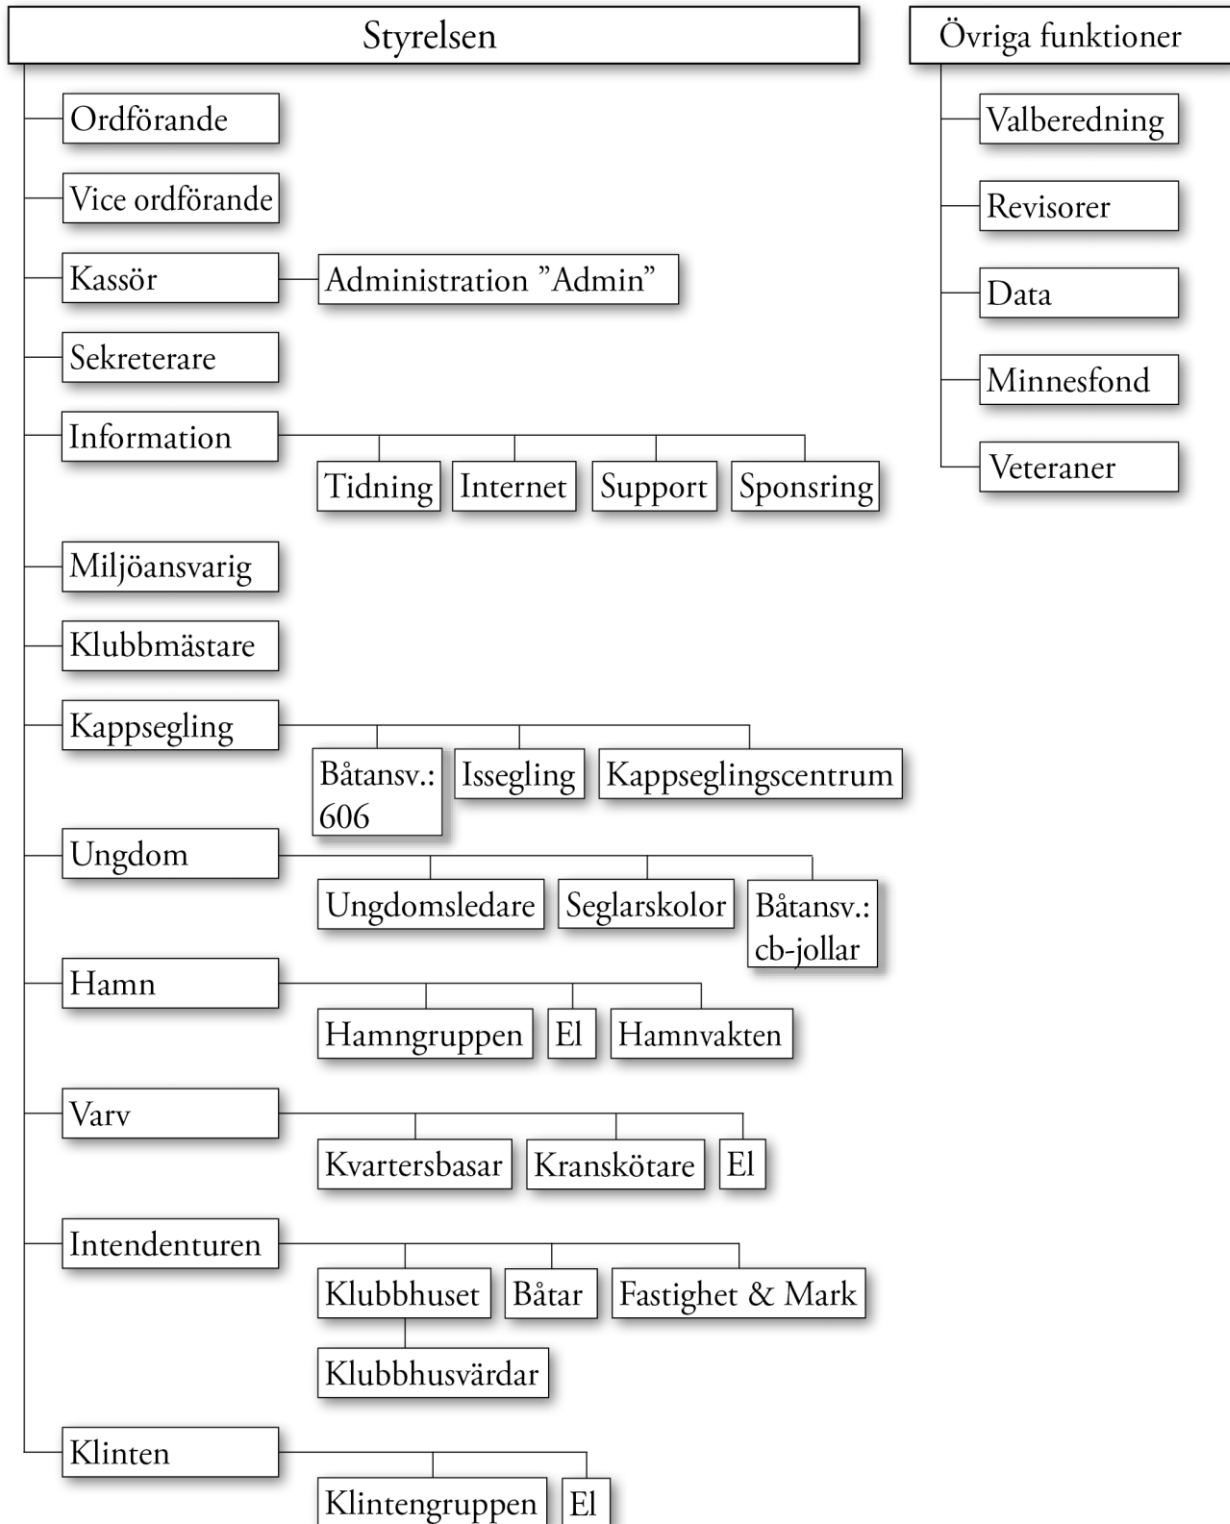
Styrelsen

Ordförande

Vice ordförande

Kassör

Administration ”Admin”

Sekreterare

Information

Tidning

Internet

Support

Sponsring

Miljöansvarig

Klubbmästare

Kappsegling

Båtansv.: 606

Issegling

Kappseglingscentrum

Ungdom

Ungdomsledare

Seglarskolor

Båtansv.: cb-jollar

Hamn

Hamngruppen

El

Hamnvakten

Varv

Kvartersbasar

Kranskötare

El

Intendenturen

Klubbhuset

Båtar

Fastighet & Mark

Klubbhusvärdar

Klinten

Klintengruppen

El

Övriga funktioner

Valberedning

Revisorer

Data

Minnesfond

Veteraner